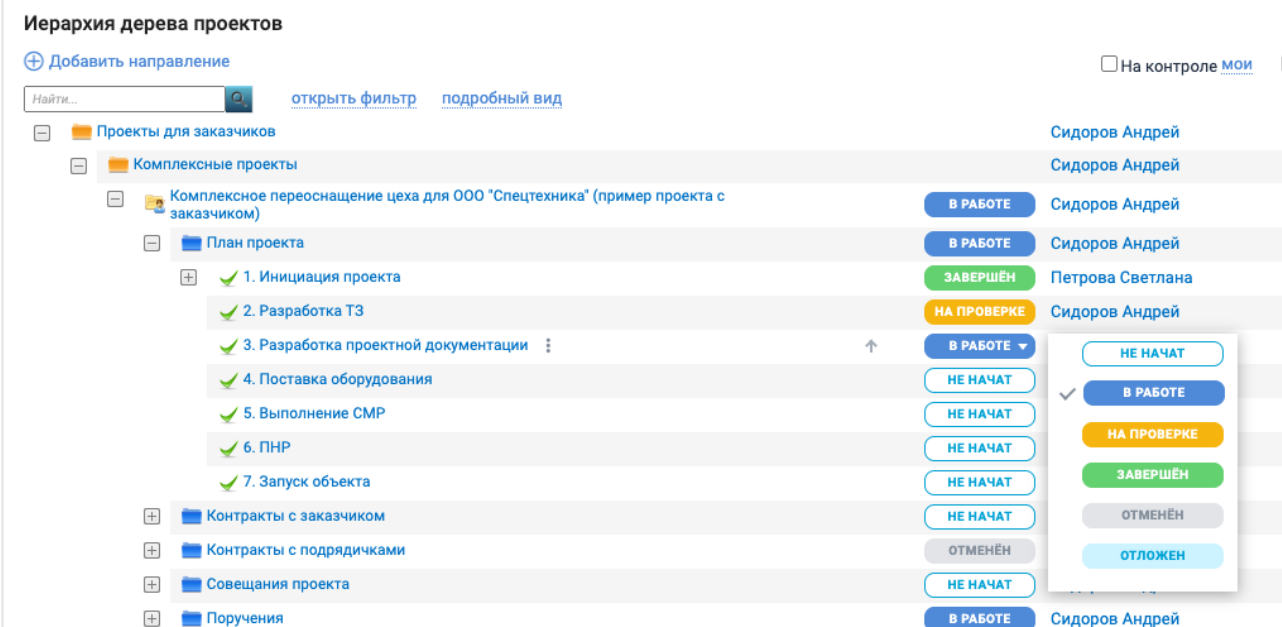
Иерархия дерева проектов

Добавить направление

На контроле мои

Найти...

открыть фильтр подробный вид

Проекты для заказчиков Сидоров Андрей

Комплексные проекты Сидоров Андрей

Комплексное переоснащение цеха для ООО "Спецтехника" (пример проекта с заказчиком) В РАБОТЕ Сидоров Андрей

План проекта В РАБОТЕ Сидоров Андрей

1. Инициация проекта ЗАВЕРШЁН Петрова Светлана

2. Разработка ТЗ НА ПРОВЕРКЕ Сидоров Андрей

3. Разработка проектной документации В РАБОТЕ

4. Поставка оборудования НЕ НАЧАТ

5. Выполнение СМР НЕ НАЧАТ

6. ПНР НЕ НАЧАТ

7. Запуск объекта НЕ НАЧАТ

Контракты с заказчиком НЕ НАЧАТ

Контракты с подрядчиками ОТМЕНЁН

Совещания проекта НЕ НАЧАТ

Поручения В РАБОТЕ Сидоров Андрей

НЕ НАЧАТ
В РАБОТЕ
НА ПРОВЕРКЕ
ЗАВЕРШЁН
ОТМЕНЁН
ОТЛОЖЕН